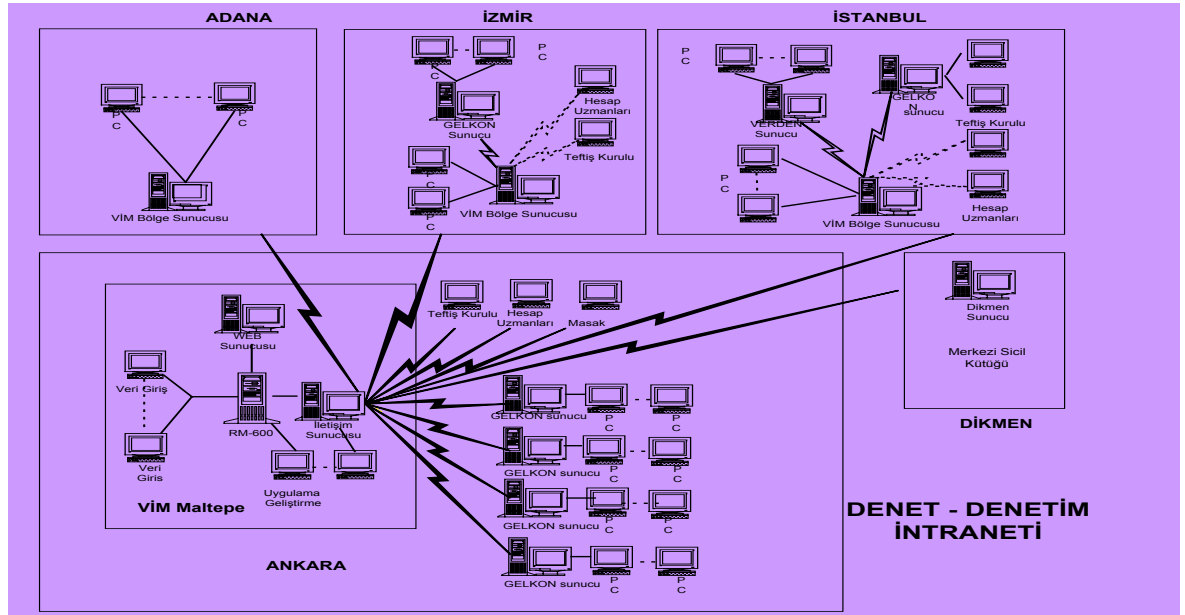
ADANA

P C

P C

VİM Bölge Sunucusu

İZMİR

C

P C

GELKON Sunucu

Hesap Uzmanları

Teftiş Kurulu

C

P C

VİM Bölge Sunucusu

İSTANBUL

P C

VERDEN Sunucu

GELKON sunucu

Teftiş Kurulu

P C

VİM Bölge Sunucusu

Hesap Uzmanları

WEB Sunucusu

Veri Giriş

Veri Giris

RM-600

İletişim Sunucusu

Uygulama Geliştirme

VİM Maltepe

Teftiş Kurulu

Hesap Uzmanları

Masak

GELKON sunucu

P C

P C

GELKON sunucu

P C

P C

GELKON sunucu

P C

P C

GELKON sunucu

P C

P C

ANKARA

Dikmen Sunucu

Merkezi Sicil Kütüğü

DİKMEN

DENET - DENETİM İNTRANETİ